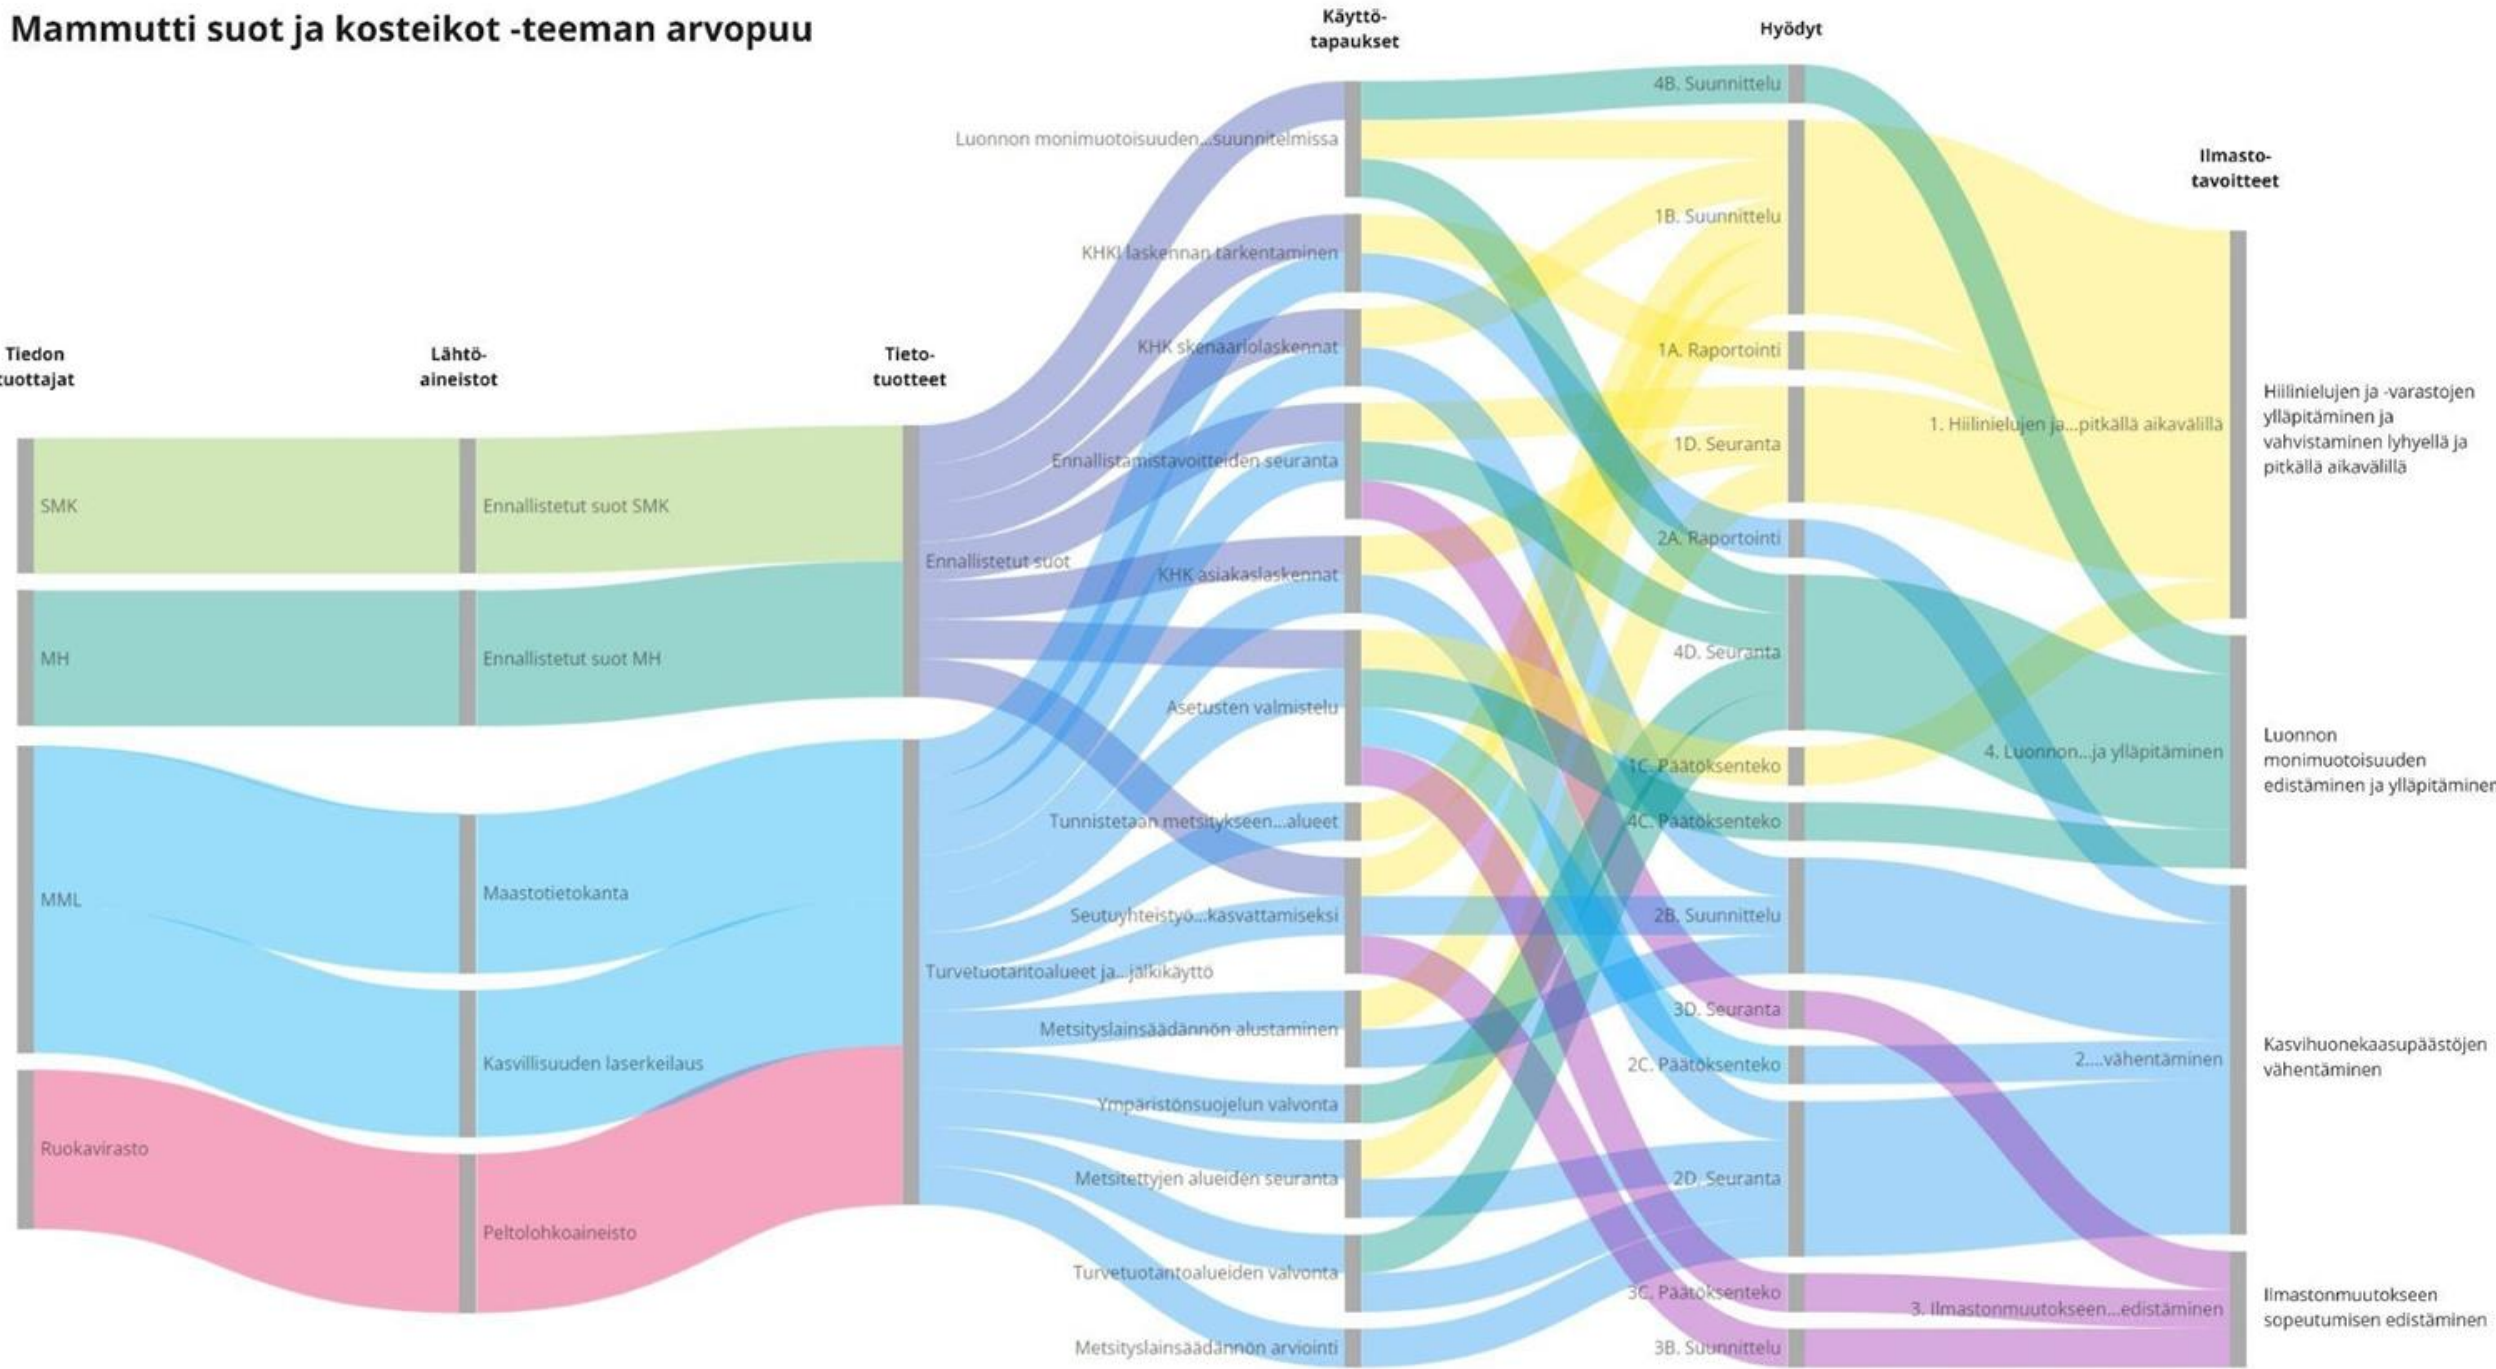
Mammutti suot ja kosteikot -teeman arvopuu

Tiedon tuottajat

Lähtö-aineistot

Tieto-tuotteet

Käyttö-tapaukset

Hyödyt

Ilmasto-tavoitteet

SMK
MH
MML
Ruokavirasto

Ennallistetut suot SMK
Ennallistetut suot MH
Maastotietokanta
Kasvillisuuden laserkeilaus
Peltolohkoaineisto

Ennallistetut suot
Turvetuotantoalueet ja...jälkikäyttö

Luonnon monimuotoisuuden...suunnitelmissa
KHK laskennan tarkentaminen
KHK skenaariolaskennat
Ennallistamistavoitteiden seuranta
KHK asiakaslaskennat
Asetusten valmistelu
Tunnistetaan metsitykseen...alueet
Seutuyhteistyö...kasvattamiseksi
Metsityslainsäädännön alustaminen
Ympäristönsuojelun valvonta
Metsitettyjen alueiden seuranta
Turvetuotantoalueiden valvonta
Metsityslainsäädännön arviointi

4B. Suunnittelu
1B. Suunnittelu
1A. Raportointi
1D. Seuranta
2A. Raportointi
4D. Seuranta
1C. Päätöksenteko
4C. Päätöksenteko
2B. Suunnittelu
3D. Seuranta
2C. Päätöksenteko
2D. Seuranta
3C. Päätöksenteko
3B. Suunnittelu

1. Hiilinielujen ja...pitkällä aikavälillä
4. Luonnon...ja ylläpitäminen
2....vähentäminen
3. Ilmastonmuutokseen...edistäminen

Hiilinielujen ja -varastojen ylläpitäminen ja vahvistaminen lyhyellä ja pitkällä aikavälillä

Luonnon monimuotoisuuden edistäminen ja ylläpitäminen

Kasvihuonekaasupäästöjen vähentäminen

Ilmastonmuutokseen sopeutumisen edistäminen